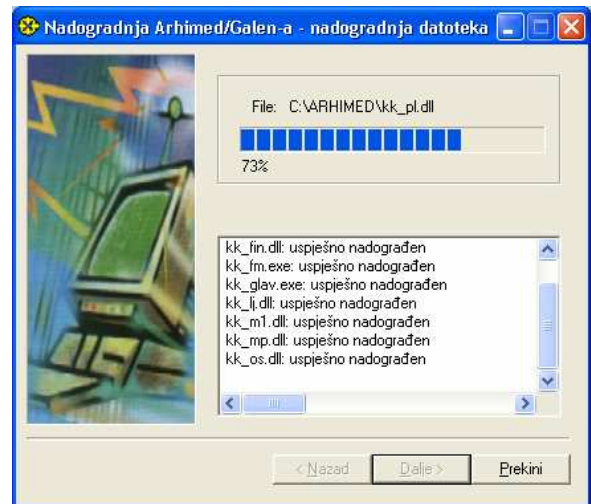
Nadogradnja Arhimed/Galen-a - nadogradnja datoteka

File: C:\ARHIMED\kk_pl.dll

73%

kk_fin.dll: uspješno nadograđen
kk_fm.exe: uspješno nadograđen
kk_glav.exe: uspješno nadograđen
kk_lj.dll: uspješno nadograđen
kk_m1.dll: uspješno nadograđen
kk_mp.dll: uspješno nadograđen
kk_os.dll: uspješno nadograđen

< Nazad
Dalje >
Prekini